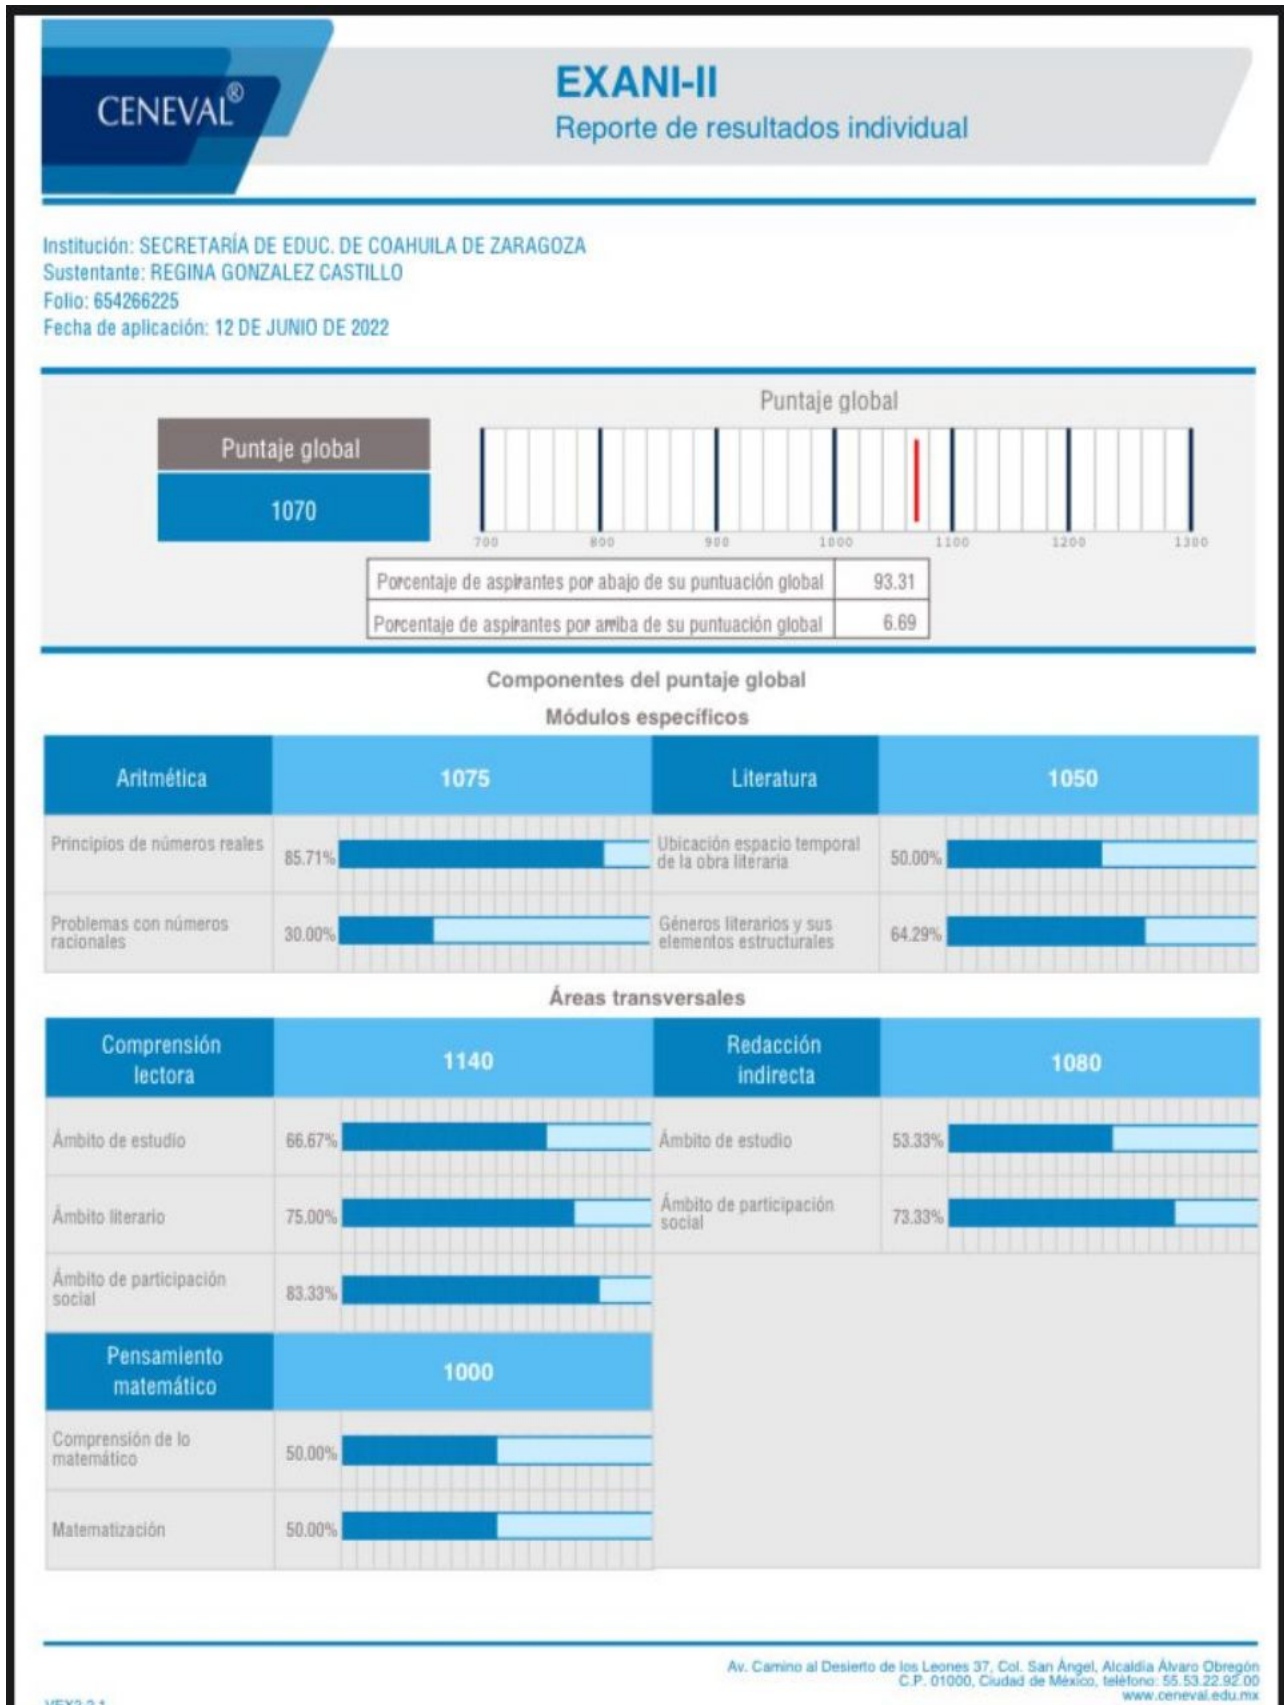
CENEVAL®

EXANI-II
Reporte de resultados individual

Institución: SECRETARÍA DE EDUC. DE COAHUILA DE ZARAGOZA
Sustentante: REGINA GONZALEZ CASTILLO
Folio: 654266225
Fecha de aplicación: 12 DE JUNIO DE 2022

Puntaje global

1070

Puntaje global

700 800 900 1000 1100 1200 1300

| Porcentaje de aspirantes por abajo de su puntuación global | 93.31 |
|---|---|
| Porcentaje de aspirantes por arriba de su puntuación global | 6.69 |

Componentes del puntaje global

Módulos específicos

| Aritmética | 1075 | Literatura | 1050 |
|---|---|---|---|
| Principios de números reales | 85.71% | Ubicación espacio temporal de la obra literaria | 50.00% |
| Problemas con números racionales | 30.00% | Géneros literarios y sus elementos estructurales | 64.29% |

Áreas transversales

| Comprensión lectora | 1140 | Redacción indirecta | 1080 |
|---|---|---|---|
| Ámbito de estudio | 66.67% | Ámbito de estudio | 53.33% |
| Ámbito literario | 75.00% | Ámbito de participación social | 73.33% |
| Ámbito de participación social | 83.33% | | |

| Pensamiento matemático | 1000 |
|---|---|
| Comprensión de lo matemático | 50.00% |
| Matematización | 50.00% |

Av. Camino al Desierto de los Leones 37, Col. San Ángel, Alcaldía Álvaro Obregón C.P. 01000, Ciudad de México, teléfono: 55.53.22.92.00
www.ceneval.edu.mx

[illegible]